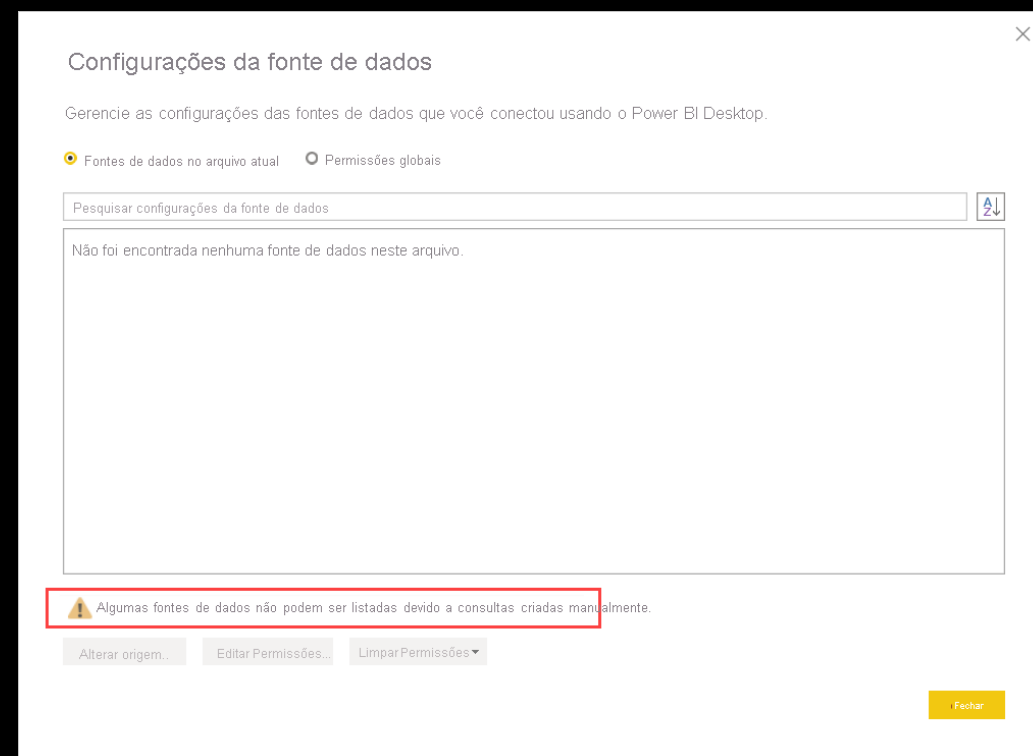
Configurações da fonte de dados

Gerencie as configurações das fontes de dados que você conectou usando o Power BI Desktop.

Fontes de dados no arquivo atual
Permissões globais

Pesquisar configurações da fonte de dados

Não foi encontrada nenhuma fonte de dados neste arquivo.

Algumas fontes de dados não podem ser listadas devido a consultas criadas manualmente.

Alterar origem...
Editar Permissões...
Limpar Permissões

Fechar